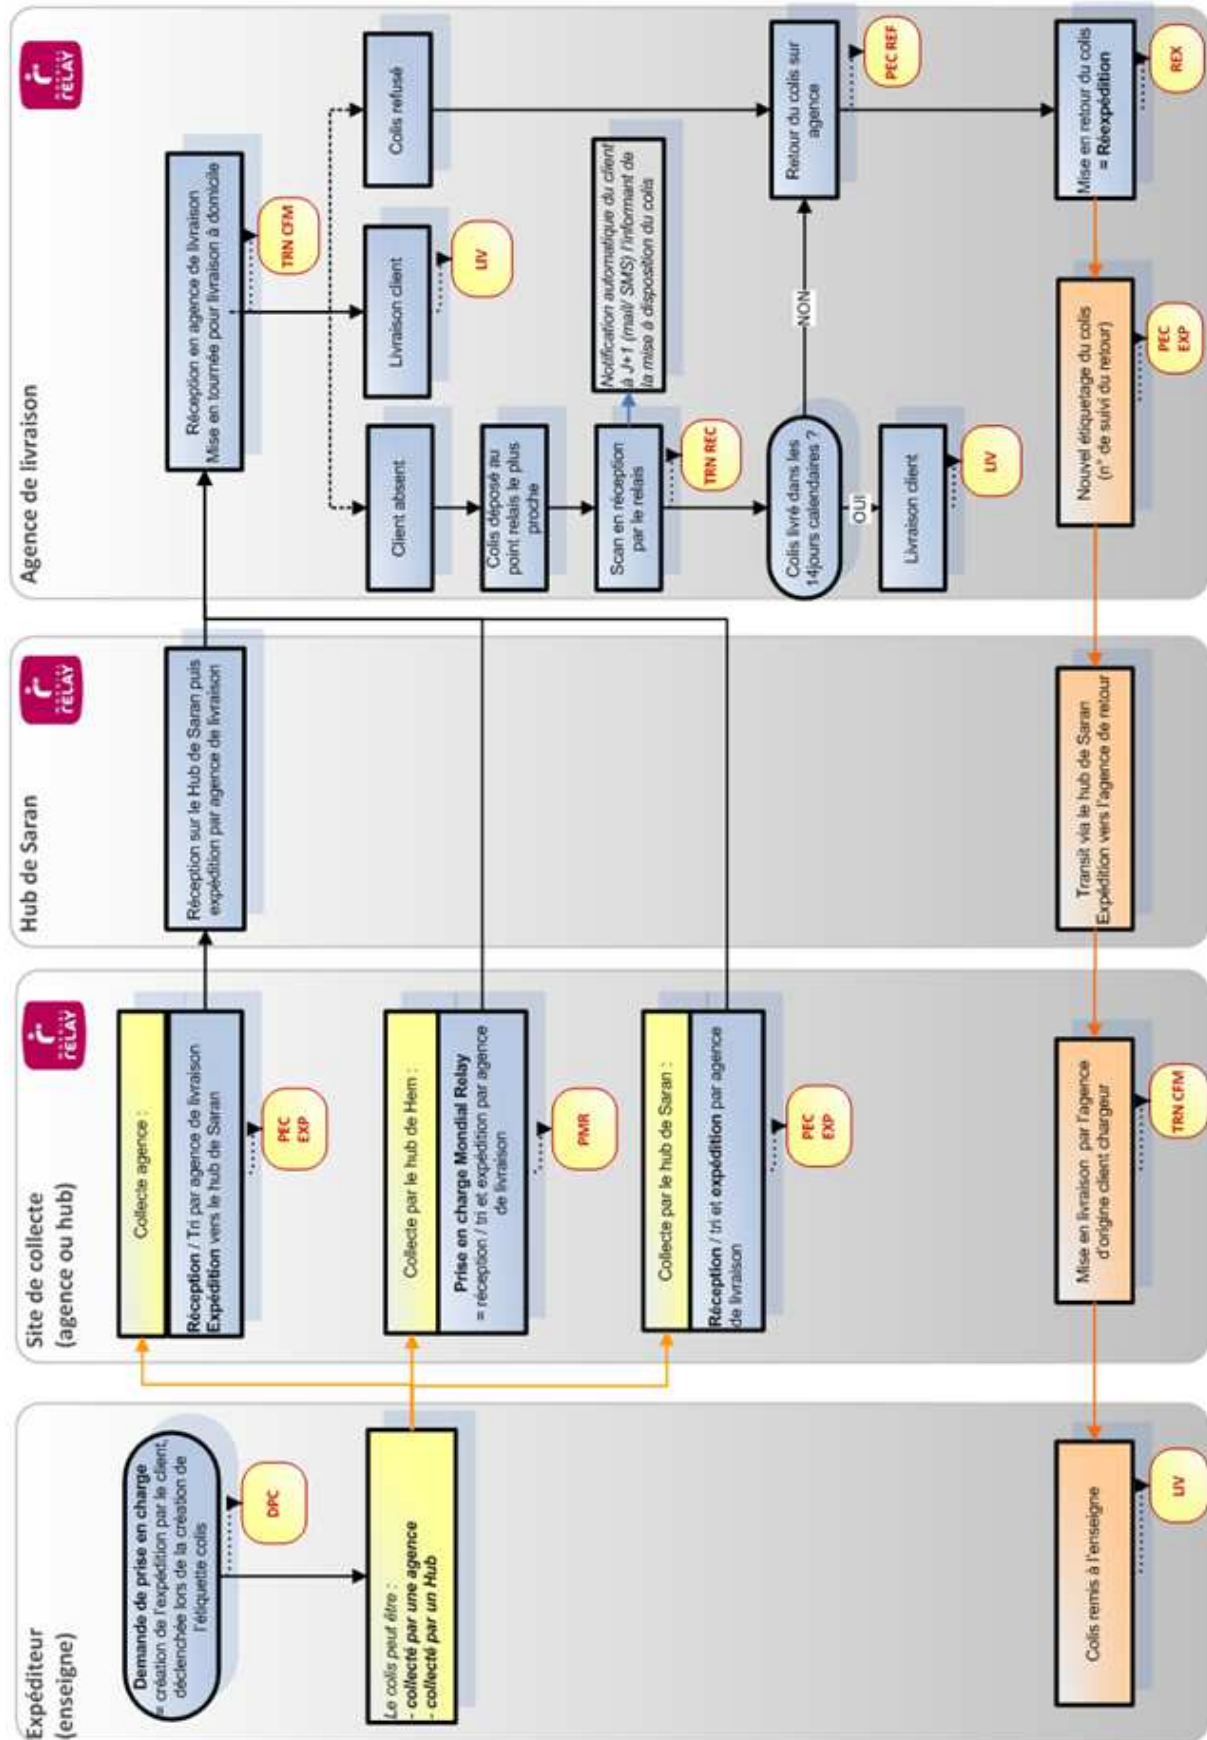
Expéditeur (enseigne)

Demande de prise en charge = création de l'expédition par le client, déclenchée lors de la création de l'étiquette colis

DPC

Le colis peut être :
- collecté par une agence
- collecté par un Hub

Colis remis à l'enseigne

LIV

Site de collecte (agence ou hub)

Collecte agence :

Réception / Tri par agence de livraison
Expédition vers le hub de Saran

PEC EXP

Collecte par le hub de Hem :

Prise en charge Mondial Relay = réception / tri et expédition par agence de livraison

PMR

Collecte par le hub de Saran :

Réception / tri et expédition par agence de livraison

PEC EXP

Mise en livraison par l'agence d'origine client chargeur

TRN CFM

Hub de Saran

Réception sur le Hub de Saran puis expédition par agence de livraison

Transit via le hub de Saran
Expédition vers l'agence de retour

Agence de livraison

Réception en agence de livraison
Mise en tournée pour livraison à domicile

TRN CFM

Client absent

Livraison client

LIV

Colis refusé

Colis déposé au point relais le plus proche

Scan en réception par le relais

TRN REC

Notification automatique du client à J+1 (mail/ SMS) l'informant de la mise à disposition du colis

Colis livré dans les 14jours calendaires ?

OUI

NON

Livraison client

LIV

Retour du colis sur agence

PEC REF

Mise en retour du colis = Réexpédition

REX

Nouvel étiquetage du colis (n° de suivi du retour)

PEC EXP